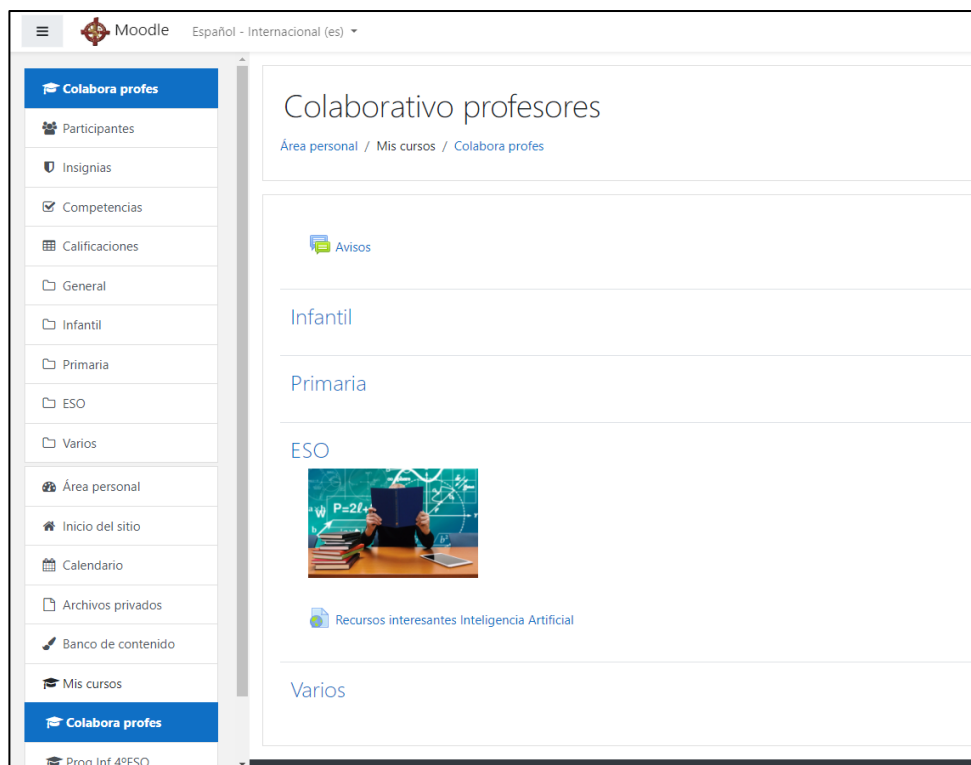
Moodle Español - Internacional (es)

Colabora profes
Participantes
Insignias
Competencias
Calificaciones
General
Infantil
Primaria
ESO
Varios
Área personal
Inicio del sitio
Calendario
Archivos privados
Banco de contenido
Mis cursos
Colabora profes
Prog Inf 4ºESO

Colaborativo profesores

Área personal / Mis cursos / Colabora profes

Avisos

Infantil

Primaria

ESO

P=2f

Recursos interesantes Inteligencia Artificial

Varios